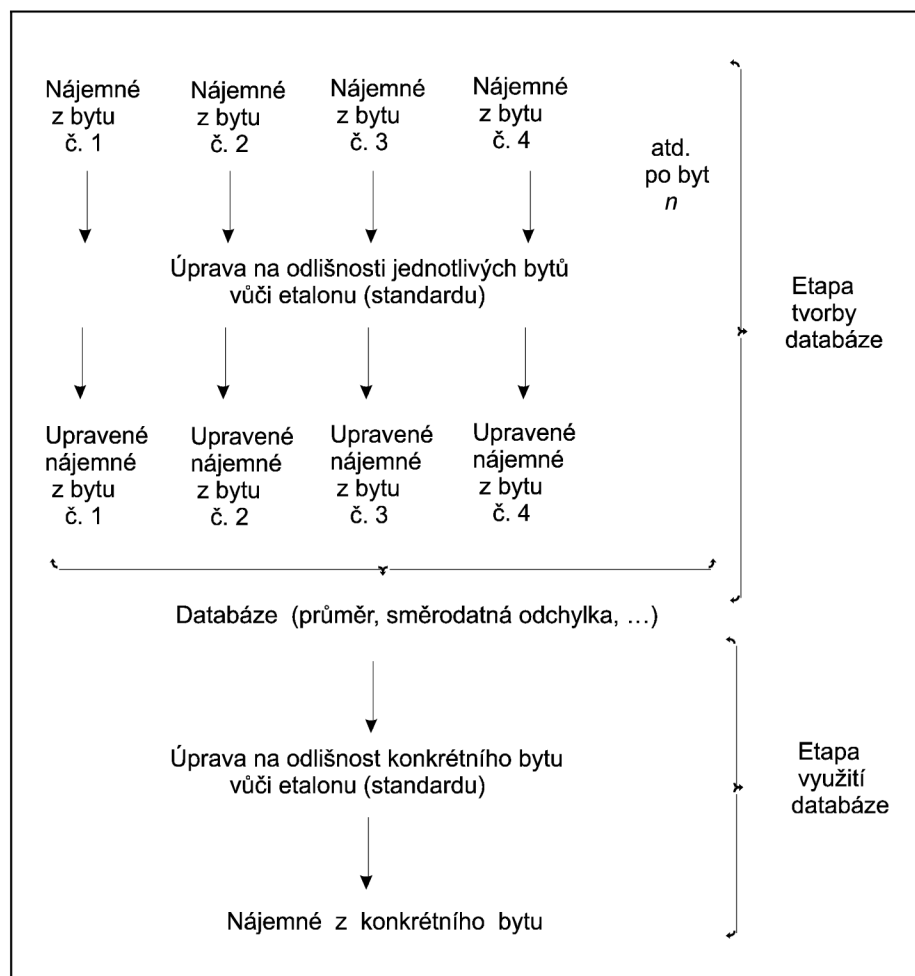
Nájemné z bytu č. 1

Nájemné z bytu č. 2

Nájemné z bytu č. 3

Nájemné z bytu č. 4

atd. po byt *n*

Úprava na odlišnosti jednotlivých bytů vůči etalonu (standardu)

Etapa tvorby databáze

Upravené nájemné z bytu č. 1

Upravené nájemné z bytu č. 2

Upravené nájemné z bytu č. 3

Upravené nájemné z bytu č. 4

Databáze (průměr, směrodatná odchylka, …)

Úprava na odlišnost konkrétního bytu vůči etalonu (standardu)

Etapa využití databáze

Nájemné z konkrétního bytu